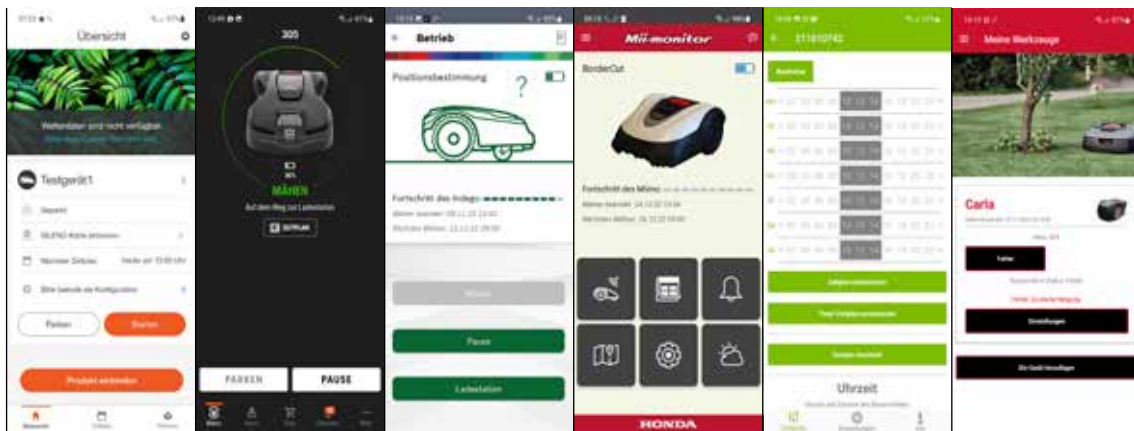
Übersicht

Wetterdaten sind nicht verfügbar.

Testgerät1

Parken

Starten

Produkt verbinden

305

MÄHEN

Auf dem Weg zur Ladestation

PARKEN

PAUSE

Betrieb

Positionsbestimmung

?

Fortschritt des Vorgangs

Pause

Ladestation

Mii-monitor

BorderCut

Fortschritt des Mähens

HONDA

Uhrzeit

Meine Werkzeuge

Carla

Fehler

Einstellungen